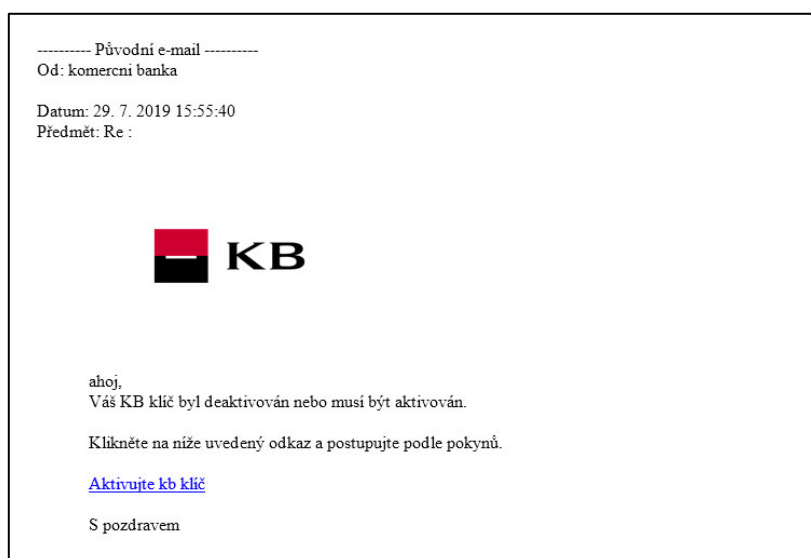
---------- Původní e-mail ----------
Od: komercni banka

Datum: 29. 7. 2019 15:55:40
Předmět: Re :

KB

ahoj,
Váš KB klíč byl deaktivován nebo musí být aktivován.

Klikněte na níže uvedený odkaz a postupujte podle pokynů.

Aktivujte kb klíč

S pozdravem